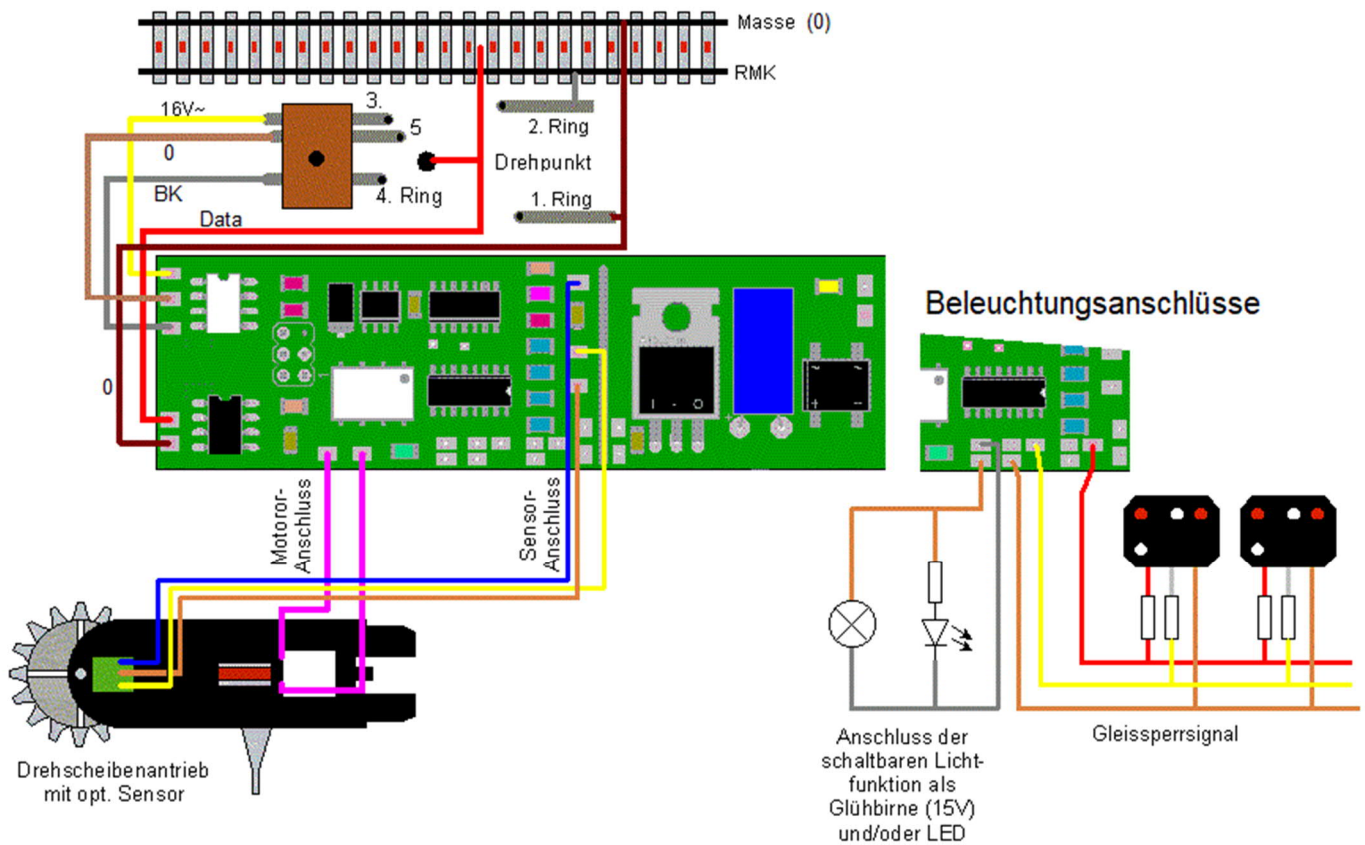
Masse (0)

RMK

16V~

3.

5

0

2. Ring

Drehpunkt

BK

4. Ring

Data

1. Ring

0

Beleuchtungsanschlüsse

Motoror-Anschluss

Sensor-Anschluss

Drehscheibenantrieb mit opt. Sensor

Anschluss der schaltbaren Lichtfunktion als Glühbirne (15V) und/oder LED

Gleissperrsignal